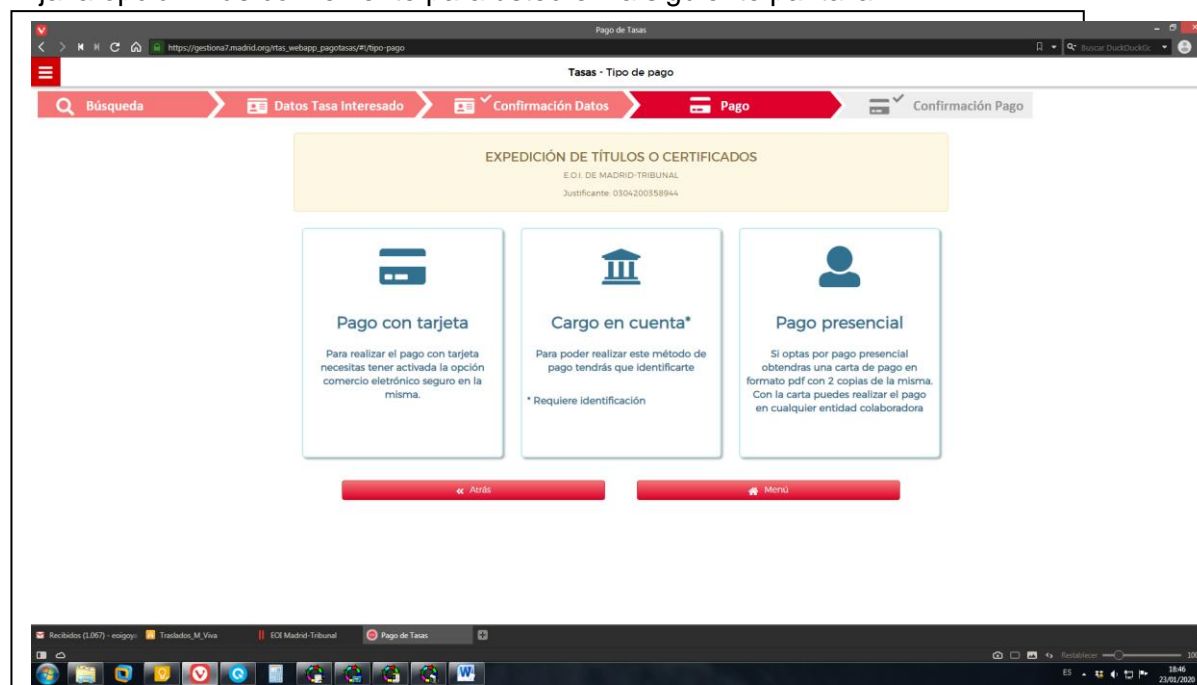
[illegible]

Pago de Tasas

https://gestiona7.madrid.org/rtas_webapp_pagotasas/#!/tipo-pago

Buscar DuckDuckGo

Tasas - Tipo de pago

Búsqueda | Datos Tasa Interesado | Confirmación Datos | Pago | Confirmación Pago

EXPEDICIÓN DE TÍTULOS O CERTIFICADOS

E.O.I. DE MADRID-TRIBUNAL

Justificante: 0304200358944

Pago con tarjeta

Para realizar el pago con tarjeta necesitas tener activada la opción comercio eletrónico seguro en la misma.

Cargo en cuenta*

Para poder realizar este método de pago tendrás que identificarte

* Requiere identificación

Pago presencial

Si optas por pago presencial obtendras una carta de pago en formato pdf con 2 copias de la misma. Con la carta puedes realizar el pago en cualquier entidad colaboradora

« Atrás

Menú

Recibidos (1.067) - esigoy | Traslados_M_Viva | EOI Madrid-Tribunal | Pago de Tasas

Restablecer

ES 18:46 23/01/2020